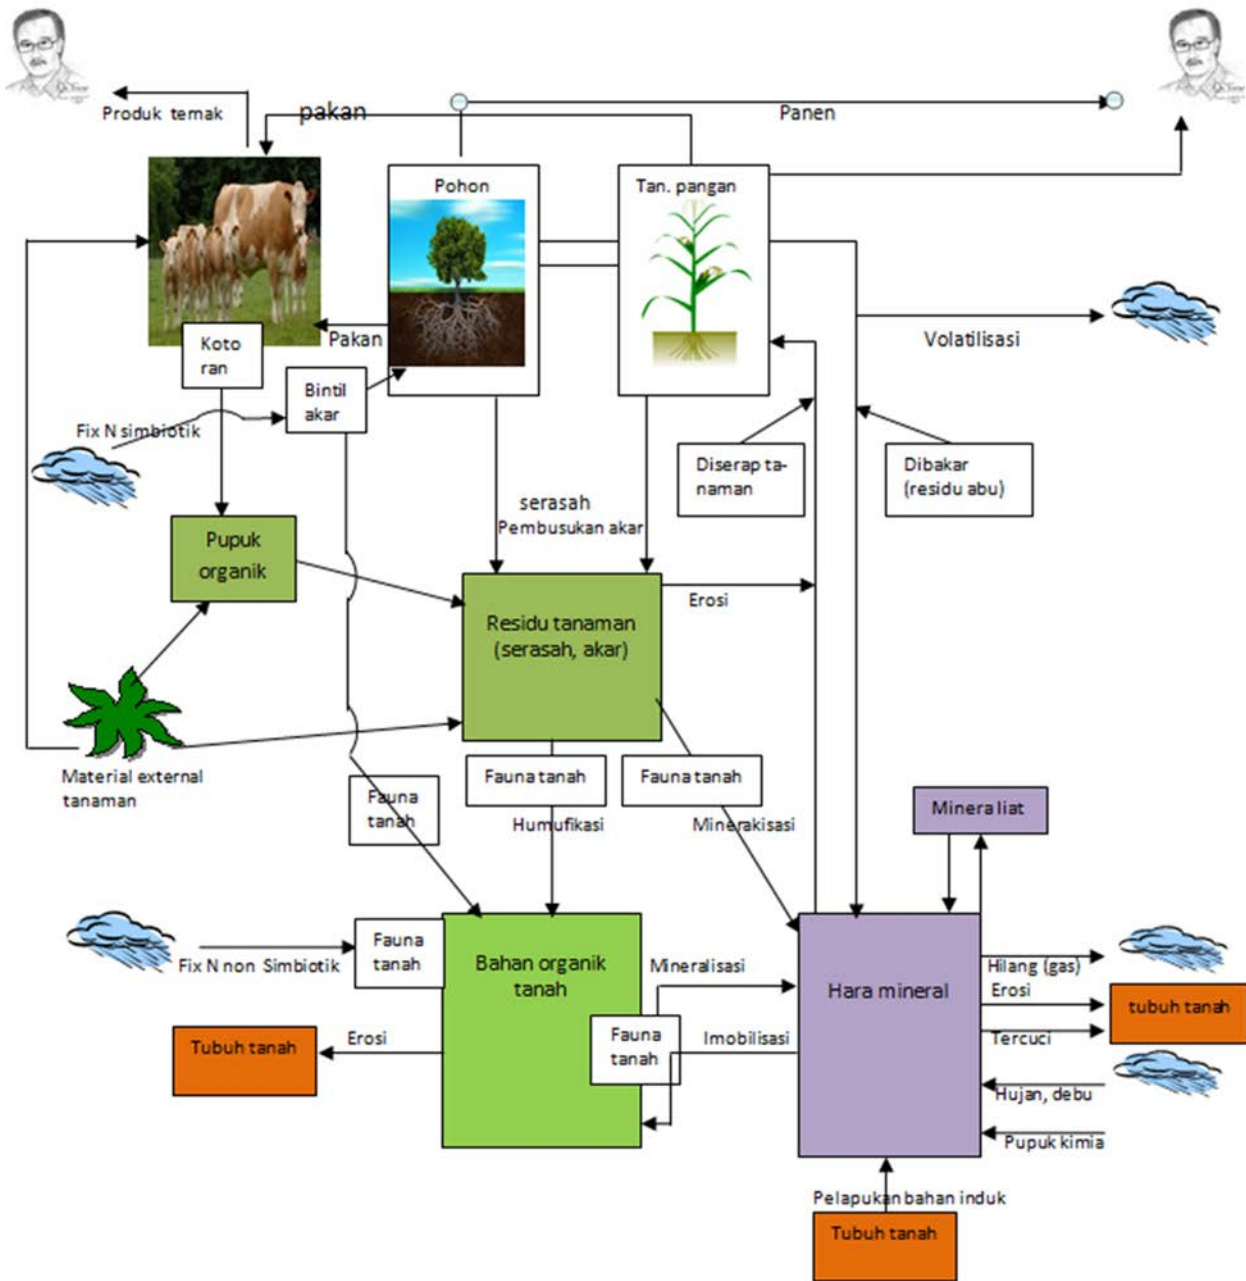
Produk ternak

pakan

Panen

Pohon

Tan. pangan

Koto ran

Pakan

Bintil akar

Volatilisasi

Fix N simbiotik

Diserap tanaman

Dibakar (residu abu)

serasah

Pembusukan akar

Pupuk organik

Erosi

Residu tanaman (serasah, akar)

Material external tanaman

Fauna tanah

Fauna tanah

Fauna tanah

Minera liat

Humufikasi

Minerakisasi

Fauna tanah

Bahan organik tanah

Mineralisasi

Hara mineral

Fix N non Simbiotik

Hilang (gas)

Erosi

tubuh tanah

Tubuh tanah

Erosi

Fauna tanah

Imobilisasi

Tercuci

Hujan, debu

Pupuk kimia

Pelapukan bahan induk

Tubuh tanah